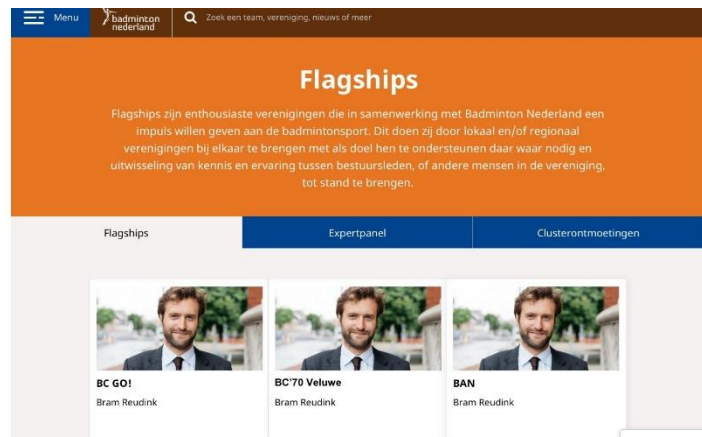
Menu
badminton nederland
Zoek een team, vereniging, nieuws of meer

Flagships

Flagships zijn enthousiaste verenigingen die in samenwerking met Badminton Nederland een impuls willen geven aan de badmintonsport. Dit doen zij door lokaal en/of regionaal verenigingen bij elkaar te brengen met als doel hen te ondersteunen daar waar nodig en uitwisseling van kennis en ervaring tussen bestuursleden, of andere mensen in de vereniging, tot stand te brengen.

Flagships
Expertpanel
Clusterontmoetingen

BC GO!
Bram Reudink

BC'70 Veluwe
Bram Reudink

BAN
Bram Reudink